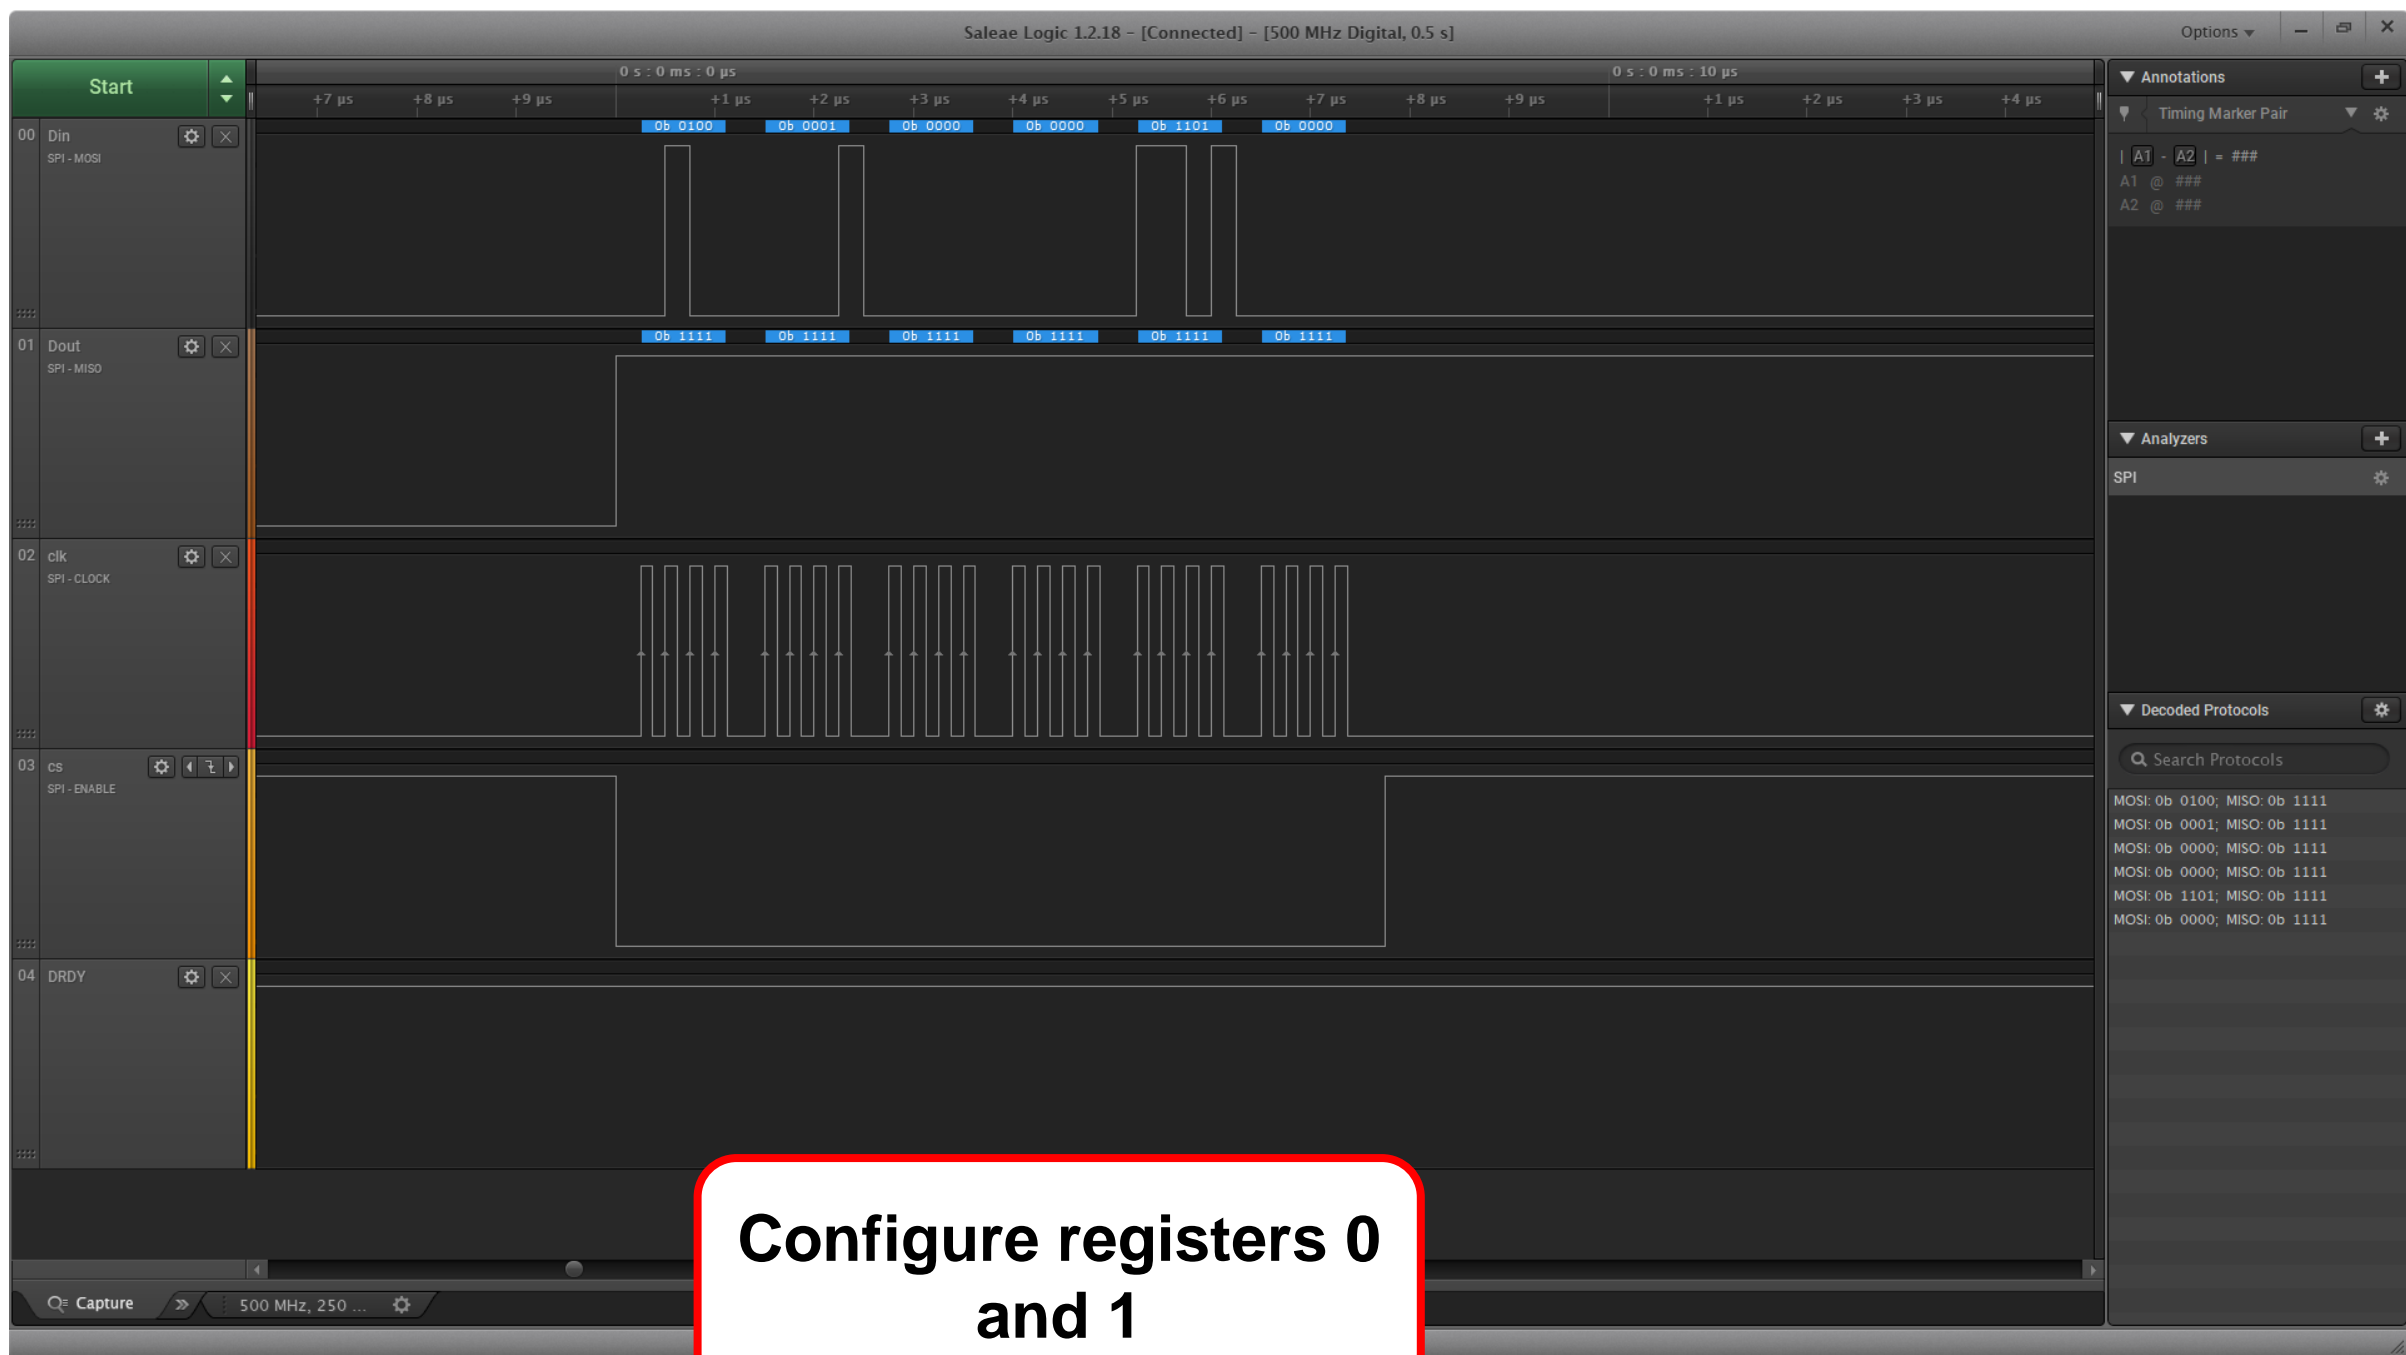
Saleae Logic 1.2.18 – [Connected] – [500 MHz Digital, 0.5 s]

Options

Start

0 s : 0 ms : 0 µs

0 s : 0 ms : 10 µs

+7 µs +8 µs +9 µs +1 µs +2 µs +3 µs +4 µs +5 µs +6 µs +7 µs +8 µs +9 µs +1 µs +2 µs +3 µs +4 µs

00 Din
SPI - MOSI

0b 0100 0b 0001 0b 0000 0b 0000 0b 1101 0b 0000

01 Dout
SPI - MISO

0b 1111 0b 1111 0b 1111 0b 1111 0b 1111 0b 1111

02 clk
SPI - CLOCK

03 cs
SPI - ENABLE

04 DRDY

Capture

500 MHz, 250 ...

Annotations

Timing Marker Pair

| A1 - A2 | = ###
A1 @ ###
A2 @ ###

Analyzers

SPI

Decoded Protocols

Search Protocols

MOSI: 0b 0100; MISO: 0b 1111
MOSI: 0b 0001; MISO: 0b 1111
MOSI: 0b 0000; MISO: 0b 1111
MOSI: 0b 0000; MISO: 0b 1111
MOSI: 0b 1101; MISO: 0b 1111
MOSI: 0b 0000; MISO: 0b 1111

Configure registers 0 and 1